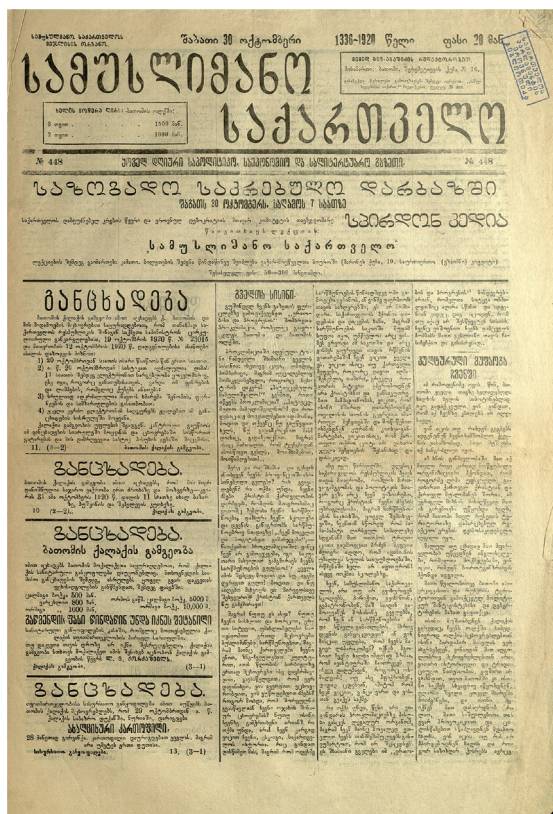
შაბათი 30 ოქტომბერი 1338-1920 წელი ფასი 20 მან.

სამუშლიმანო საქართველო

№ 448 №. 448

სახოგადო საქრებულო დარბაზში

შაბათს 30 ოქტომბერს, საღამოს 7 საათზე

სამუსლიმანო საქართველო

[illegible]

განცხადება

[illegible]

11. (3—2)

განცხადება.

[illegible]

10. (2—2).

განცხადება.
ბათომის ქალაქის გამგეობა

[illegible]

(3—1)

განცხადება.

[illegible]

13. (3—1)

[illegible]

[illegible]